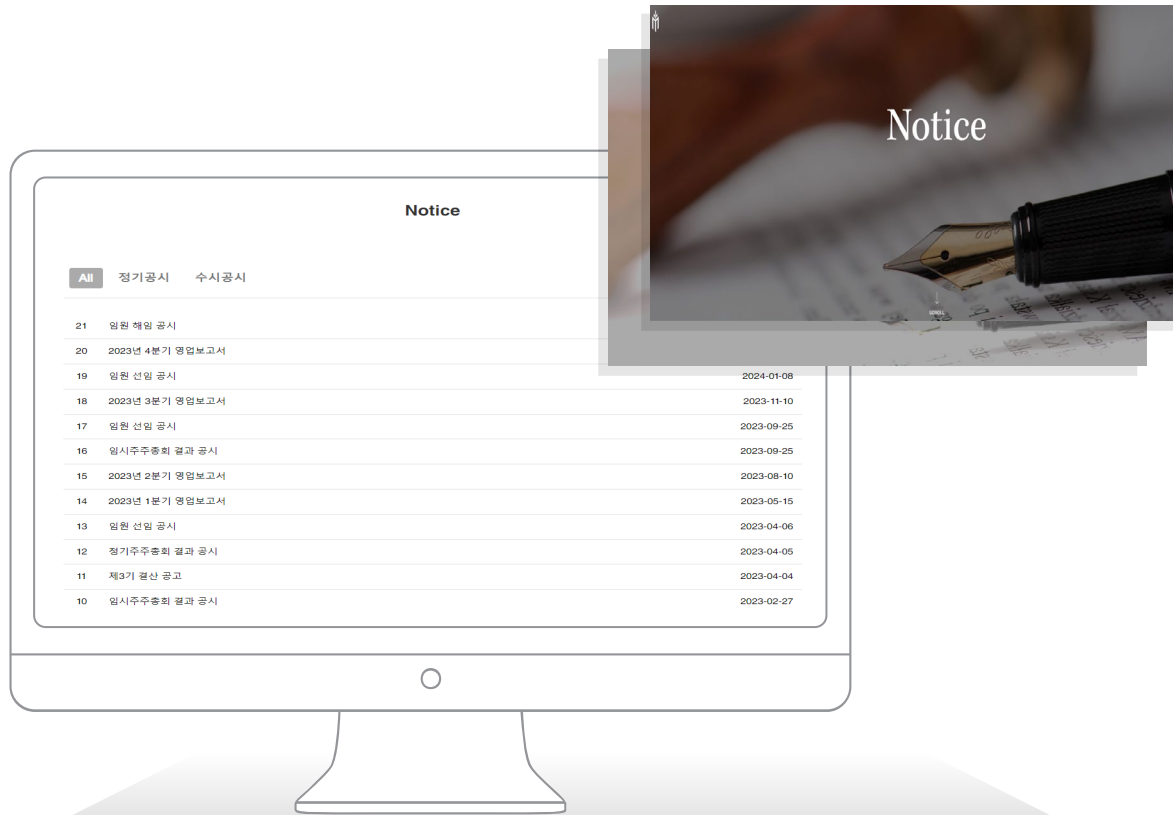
Notice

Notice

All 정기공시 수시공시

| | | |
|---|---|---|
| 21 | 임원 해임 공시 | |
| 20 | 2023년 4분기 영업보고서 | |
| 19 | 임원 선임 공시 | 2024-01-08 |
| 18 | 2023년 3분기 영업보고서 | 2023-11-10 |
| 17 | 임원 선임 공시 | 2023-09-25 |
| 16 | 임시주주총회 결과 공시 | 2023-09-25 |
| 15 | 2023년 2분기 영업보고서 | 2023-08-10 |
| 14 | 2023년 1분기 영업보고서 | 2023-05-15 |
| 13 | 임원 선임 공시 | 2023-04-06 |
| 12 | 정기주주총회 결과 공시 | 2023-04-05 |
| 11 | 제3기 결산 공고 | 2023-04-04 |
| 10 | 임시주주총회 결과 공시 | 2023-02-27 |